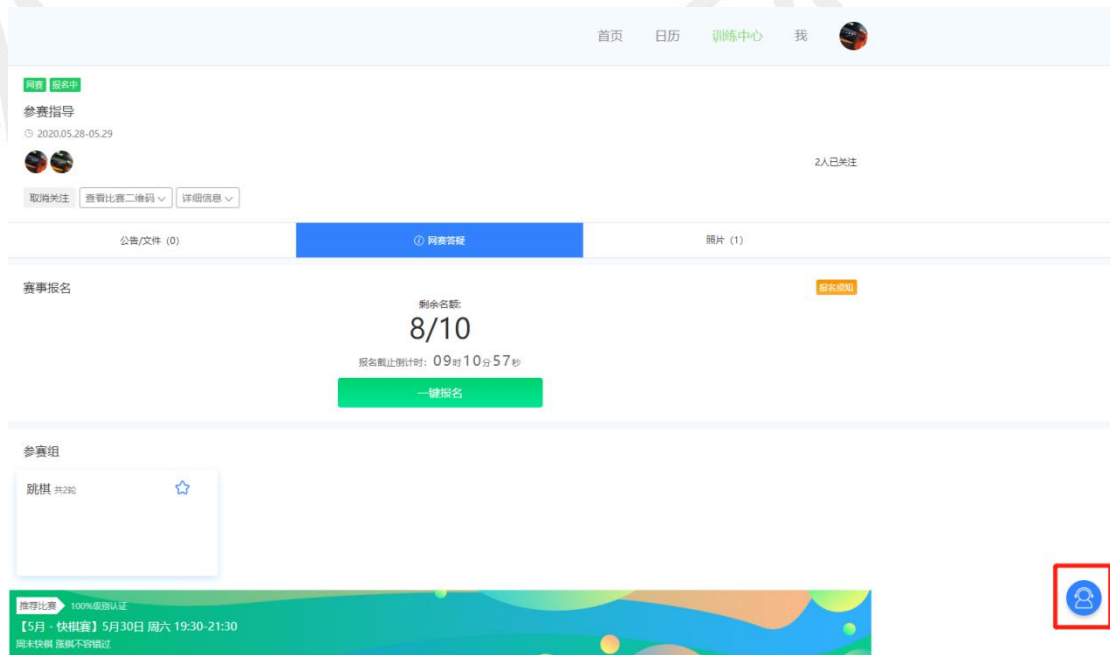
首页 日历 训练中心 我

网赛 报名中

参赛指导

2020.05.28-05.29

2人已关注

取消关注 查看比赛二维码 详细信息

公告/文件 (0) 网赛答疑 照片 (1)

赛事报名

报名须知

剩余名额:

8/10

报名截止倒计时: 09时10分57秒

一键报名

参赛组

跳棋 共2轮

推荐比赛 100%级别认证

【5月 · 快棋赛】5月30日 周六 19:30-21:30

周末快棋 涨棋不容错过